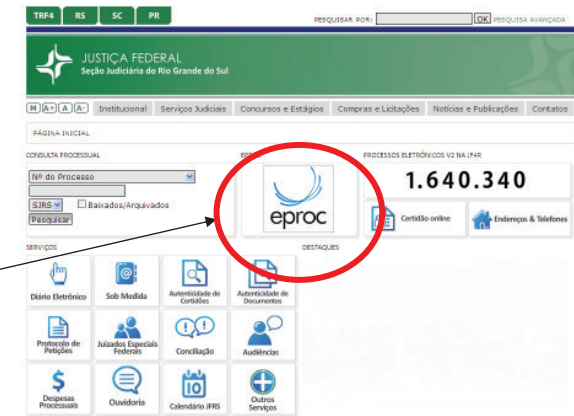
TRF4 RS SC PR

PESQUISAR POR: OK PESQUISA AVANÇADA

JUSTIÇA FEDERAL
Seção Judiciária do Rio Grande do Sul

M A+ A A- Institucional Serviços Judiciais Concursos e Estágios Compras e Licitações Notícias e Publicações Contatos

PÁGINA INICIAL

CONSULTA PROCESSUAL

Nº do Processo

SJRS Baixados/Arquivados

Pesquisar

EPROC

eproc

PROCESSOS ELETRÔNICOS V2 NA JF4R

1.640.340

Certidão online

Endereços & Telefones

SERVIÇOS

DESTAQUES

Diário Eletrônico

Sob Medida

Autenticidade de Certidões

Autenticidade de Documentos

Protocolo de Petições

Juizados Especiais Federais

Conciliação

Audiências

Despesas Processuais

Ouvidoria

Calendário JFRS

Outros Serviços